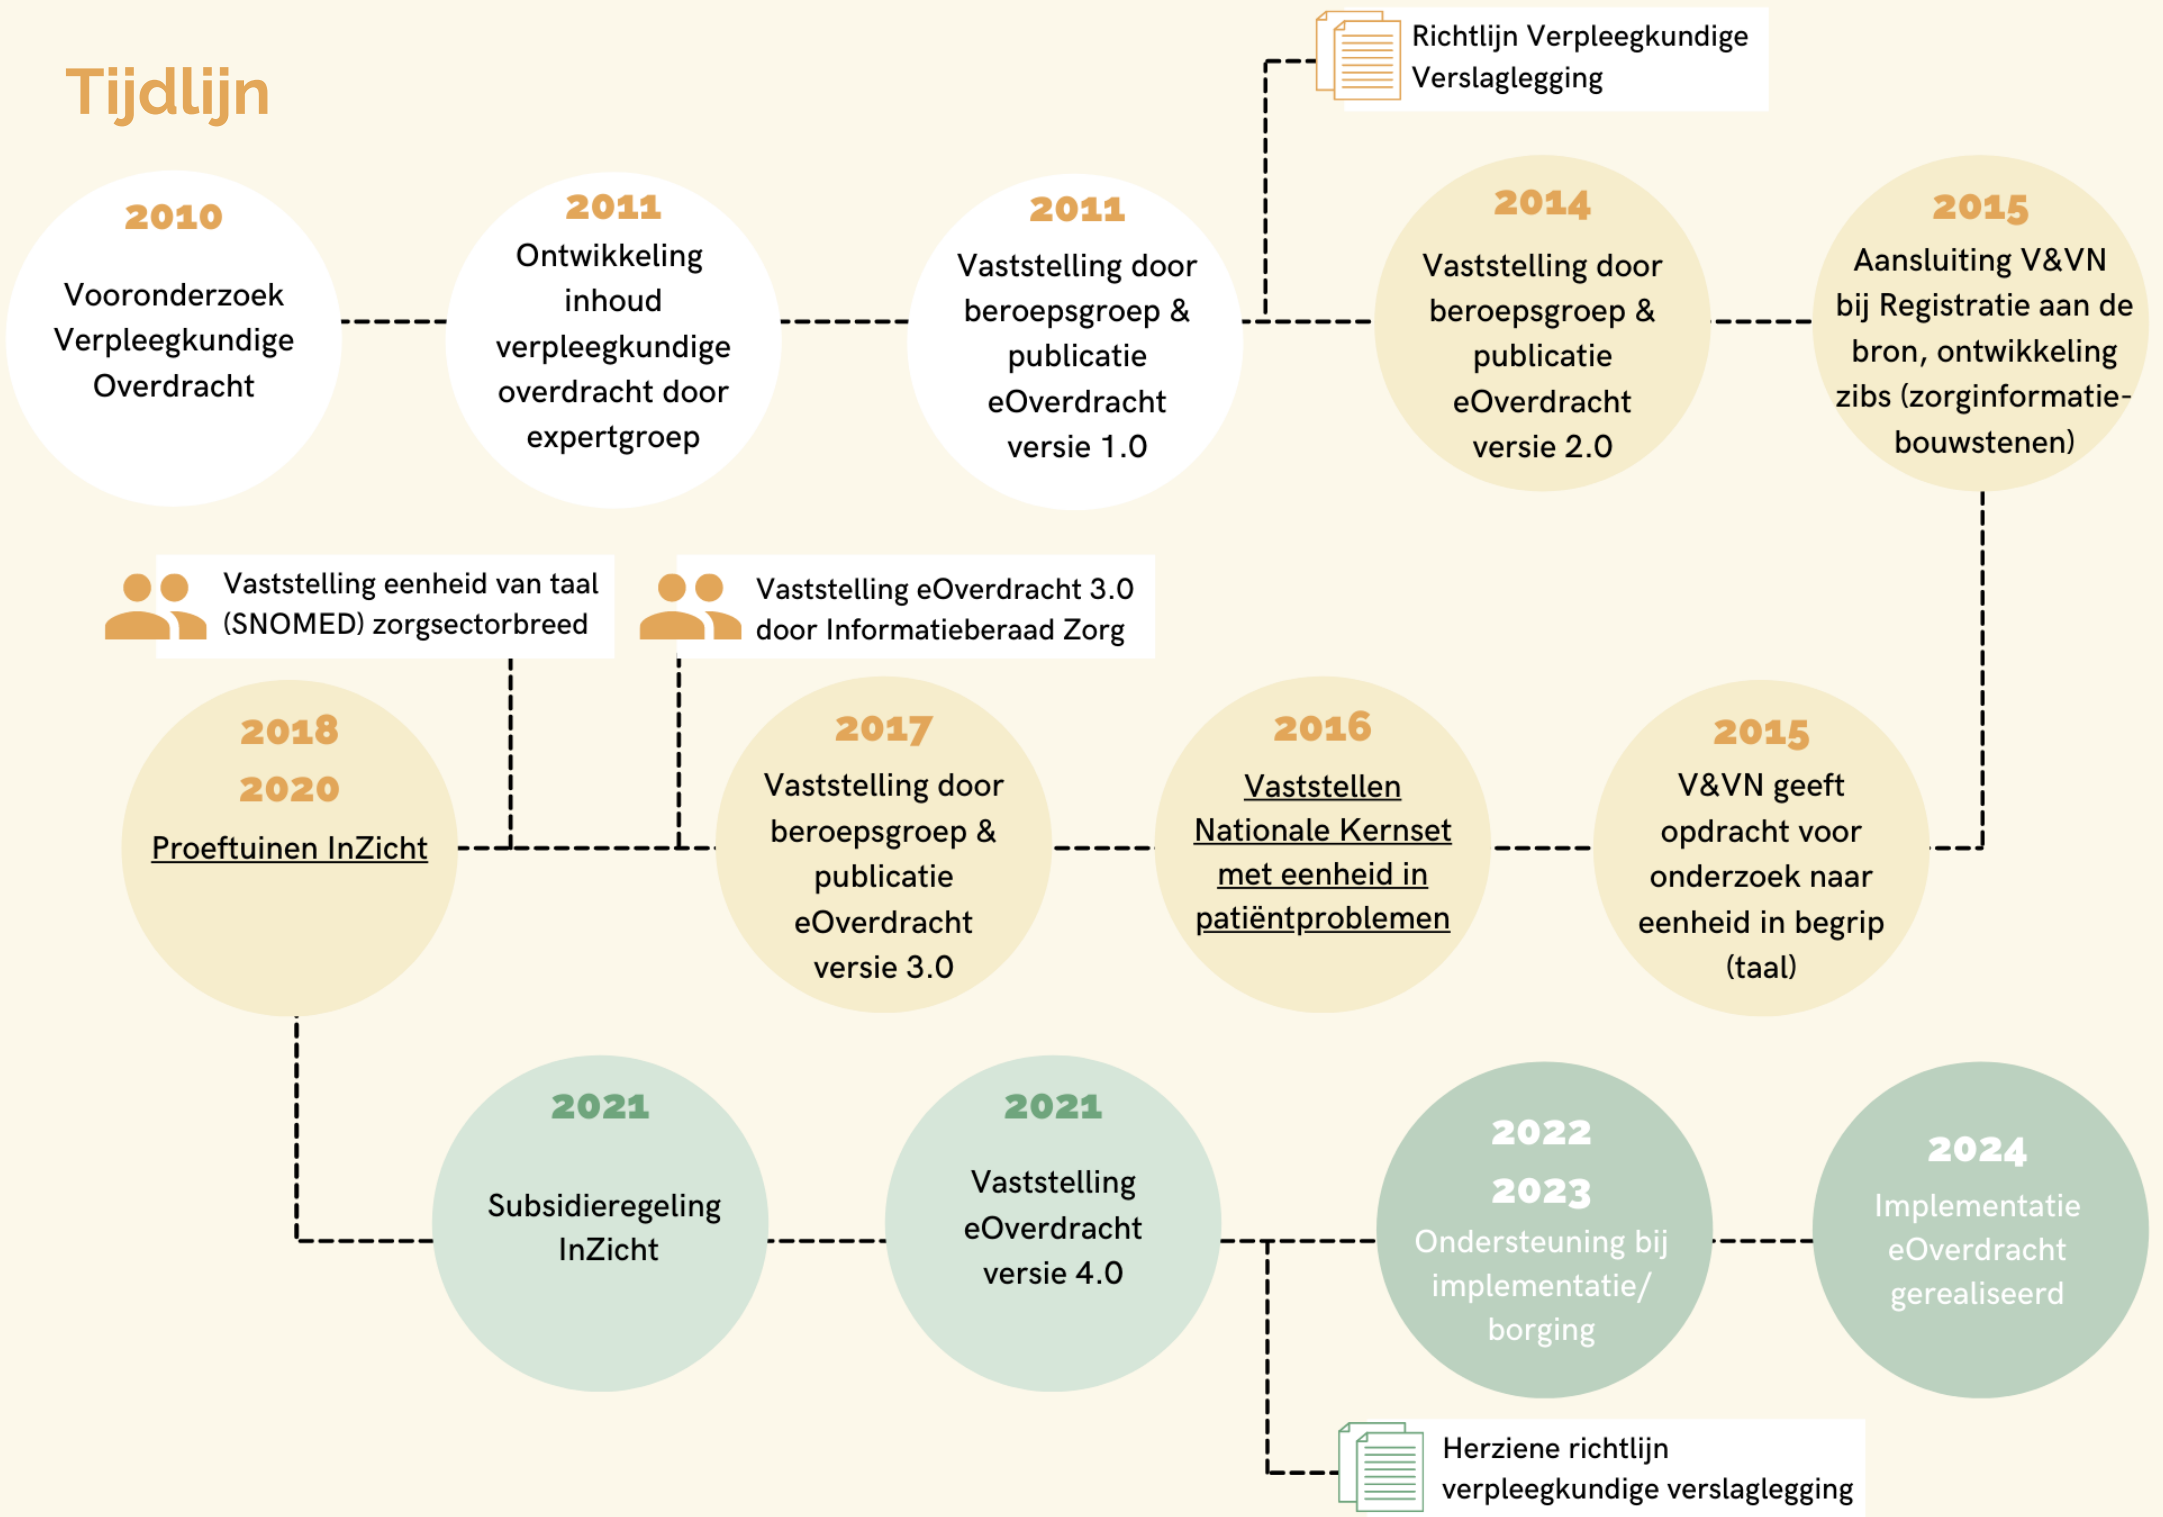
Tijdlijn

Richtlijn Verpleegkundige Verslaglegging

2010
Vooronderzoek Verpleegkundige Overdracht

2011
Ontwikkeling inhoud verpleegkundige overdracht door expertgroep

2011
Vaststelling door beroepsgroep & publicatie eOverdracht versie 1.0

2014
Vaststelling door beroepsgroep & publicatie eOverdracht versie 2.0

2015
Aansluiting V&VN bij Registratie aan de bron, ontwikkeling zibs (zorginformatie-bouwstenen)

Vaststelling eenheid van taal (SNOMED) zorgsectorbreed

Vaststelling eOverdracht 3.0 door Informatieberaad Zorg

2018
2020
Proeftuinen InZicht

2017
Vaststelling door beroepsgroep & publicatie eOverdracht versie 3.0

2016
Vaststellen Nationale Kernset met eenheid in patiëntproblemen

2015
V&VN geeft opdracht voor onderzoek naar eenheid in begrip (taal)

2021
Subsidieregeling InZicht

2021
Vaststelling eOverdracht versie 4.0

2022
2023
Ondersteuning bij implementatie/ borging

2024
Implementatie eOverdracht gerealiseerd

Herziene richtlijn verpleegkundige verslaglegging